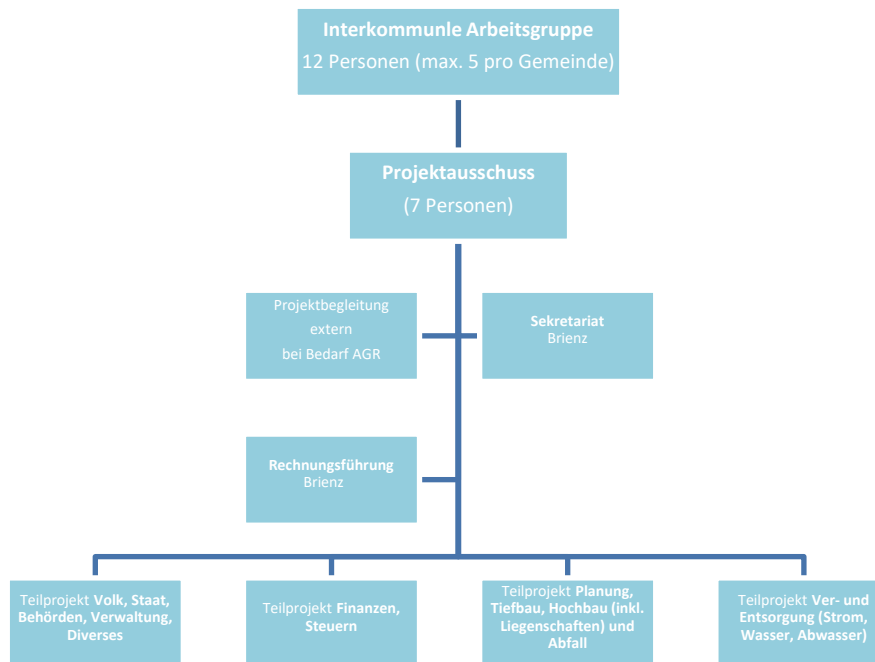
Interkommunle Arbeitsgruppe
12 Personen (max. 5 pro Gemeinde)

Projektausschuss
(7 Personen)

Projektbegleitung
extern
bei Bedarf AGR

Sekretariat
Brienz

Rechnungsführung
Brienz

Teilprojekt Volk, Staat, Behörden, Verwaltung, Diverses

Teilprojekt Finanzen, Steuern

Teilprojekt Planung, Tiefbau, Hochbau (inkl. Liegenschaften) und Abfall

Teilprojekt Ver- und Entsorgung (Strom, Wasser, Abwasser)